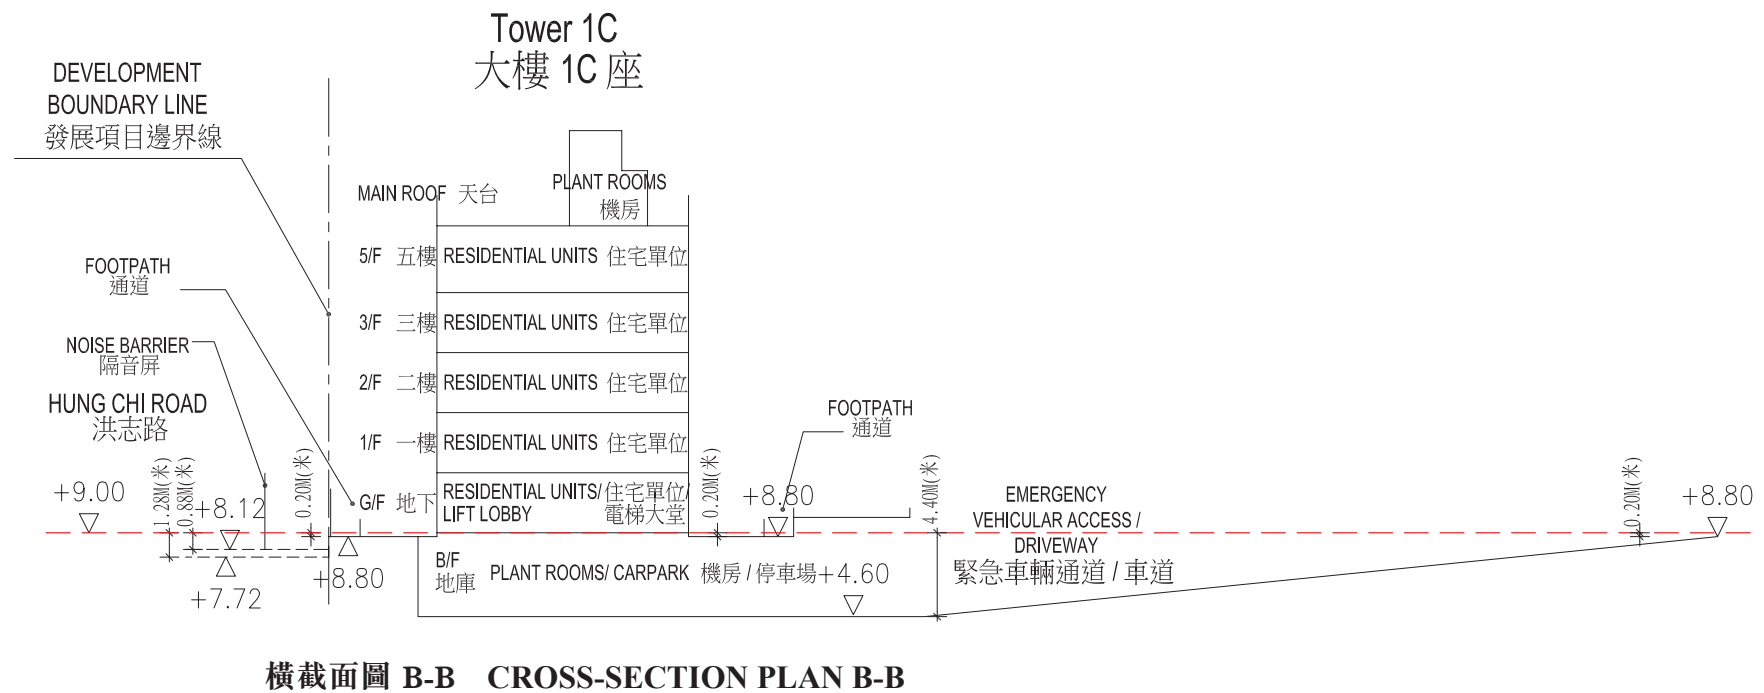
Tower 1C
大樓 1C 座

DEVELOPMENT BOUNDARY LINE
發展項目邊界線

MAIN ROOF 天台

PLANT ROOMS
機房

5/F 五樓 RESIDENTIAL UNITS 住宅單位

3/F 三樓 RESIDENTIAL UNITS 住宅單位

2/F 二樓 RESIDENTIAL UNITS 住宅單位

1/F 一樓 RESIDENTIAL UNITS 住宅單位

G/F 地下 RESIDENTIAL UNITS/ LIFT LOBBY 住宅單位/ 電梯大堂

B/F 地庫 PLANT ROOMS/ CARPARK 機房 / 停車場

FOOTPATH
通道

NOISE BARRIER
隔音屏

HUNG CHI ROAD
洪志路

+9.00

1.28M(米)

0.88M(米)

+8.12

0.20M(米)

+7.72

+8.80

0.20M(米)

+8.80

FOOTPATH
通道

4.40M(米)

+4.60

EMERGENCY VEHICULAR ACCESS / DRIVEWAY
緊急車輛通道 / 車道

0.20M(米)

+8.80

橫截面圖 B-B CROSS-SECTION PLAN B-B